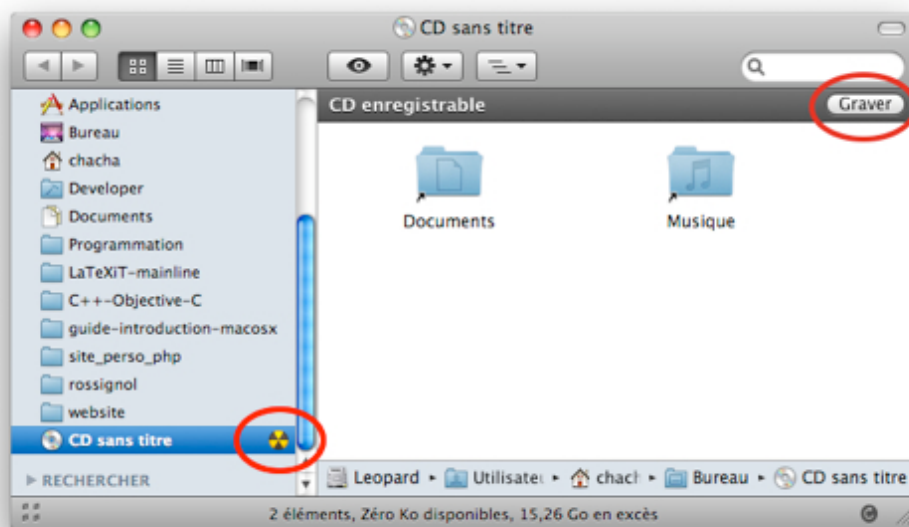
CD sans titre

Applications
Bureau
chacha
Developer
Documents
Programmation
LaTeXiT-mainline
C++-Objective-C
guide-introduction-macosx
site_perso_php
rossignol
website
CD sans titre

RECHERCHER

CD enregistrable
Graver

Documents
Musique

Leopard ▸ Utilisateı ▸ chacl ▸ Bureau ▸ CD sans titre

2 éléments, Zéro Ko disponibles, 15,26 Go en excès